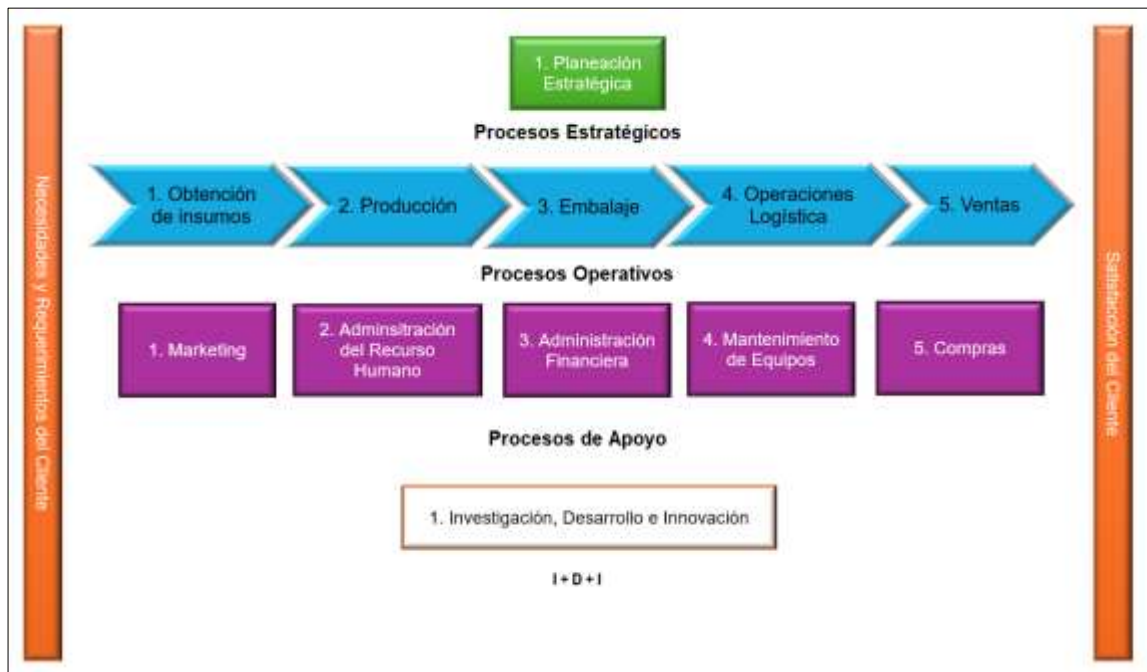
Necesidades y Requerimientos del Cliente

1. Planeación Estratégica

Procesos Estratégicos

1. Obtención de insumos

2. Producción

3. Embalaje

4. Operaciones Logística

5. Ventas

Procesos Operativos

1. Marketing

2. Adminsitración del Recurso Humano

3. Administración Financiera

4. Mantenimiento de Equipos

5. Compras

Procesos de Apoyo

1. Investigación, Desarrollo e Innovación

I + D + I

Satisfacción del Cliente